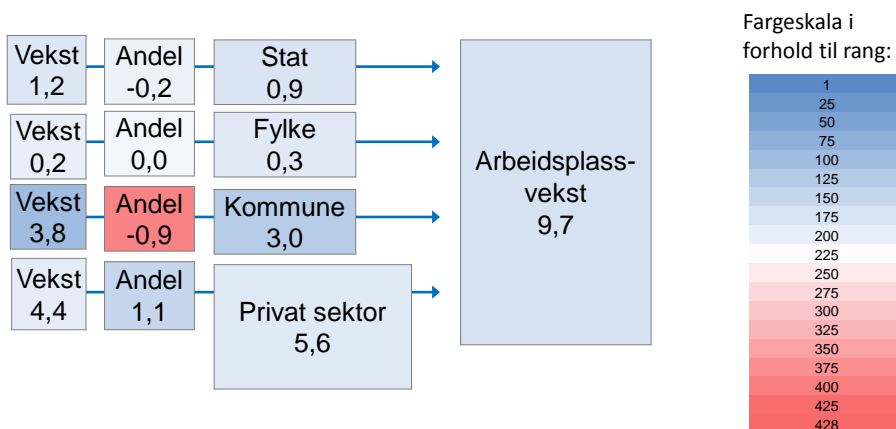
Vekst
1,2

Andel
-0,2

Stat
0,9

Vekst
0,2

Andel
0,0

Fylke
0,3

Vekst
3,8

Andel
-0,9

Kommune
3,0

Vekst
4,4

Andel
1,1

Privat sektor
5,6

Arbeidsplassvekst
9,7

Fargeskala i forhold til rang:

1
25
50
75
100
125
150
175
200
225
250
275
300
325
350
375
400
425
428